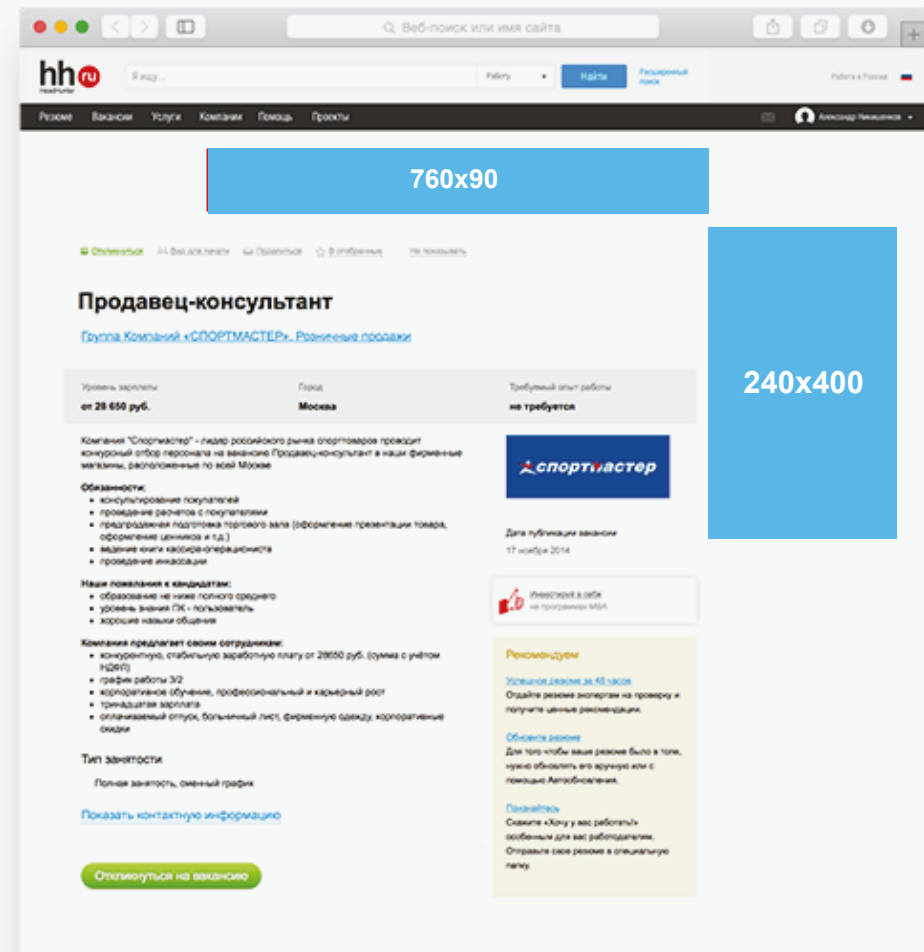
Веб-поиск или имя сайта

hh ru HeadHunter

Я ищу...

Работу

Найти

Расширенный поиск

Работа в России

Резюме Вакансии Услуги Компании Помощь Проекты

Александр Никишенков

760x90

Откликнуться Вид для печати Прислать В избранное Не показывать

240x400

Продавец-консультант

Группа Компаний «СПОРТМАСТЕР», Розничные продажи

Уровень зарплаты
от 28 650 руб.

Город
Москва

Требуемый опыт работы
не требуется

Компания "Спортмастер" - лидер российского рынка спорттоваров проводит конкурсный отбор персонала на вакансию Продавец-консультант в наши фирменные магазины, расположенные по всей Москве

Обязанности:
• консультирование покупателей
• проведение расчетов с покупателями
• предпродажная подготовка торгового зала (оформление презентации товара, оформление ценников и т.д.)
• ведение книги кассира-операциониста
• проведение инкассации

Наши пожелания к кандидатам:
• образование не ниже полного среднего
• уровень знания ПК - пользователь
• хорошие навыки общения

Компания предлагает своим сотрудникам:
• конкурентную, стабильную заработную плату от 28650 руб. (сумма с учётом НДФЛ)
• график работы 3/2
• корпоративное обучение, профессиональный и карьерный рост
• тринадцатая зарплата
• оплачиваемый отпуск, больничный лист, фирменную одежду, корпоративные скидки

Тип занятости

Полная занятость, сменный график

Показать контактную информацию

Откликнуться на вакансию

спортмастер

Дата публикации вакансии
17 ноября 2014

Инвестируй в себя
по программам MBA

Рекомендуем

Успешное резюме за 48 часов
Отдайте резюме экспертам на проверку и получите ценные рекомендации.

Обновите резюме
Для того чтобы ваше резюме было в топе, нужно обновлять его вручную или с помощью Автообновления.

Понравьтесь
Скажите «Хочу у вас работать!» особенным для вас работодателям. Отправьте свое резюме в специальную папку.